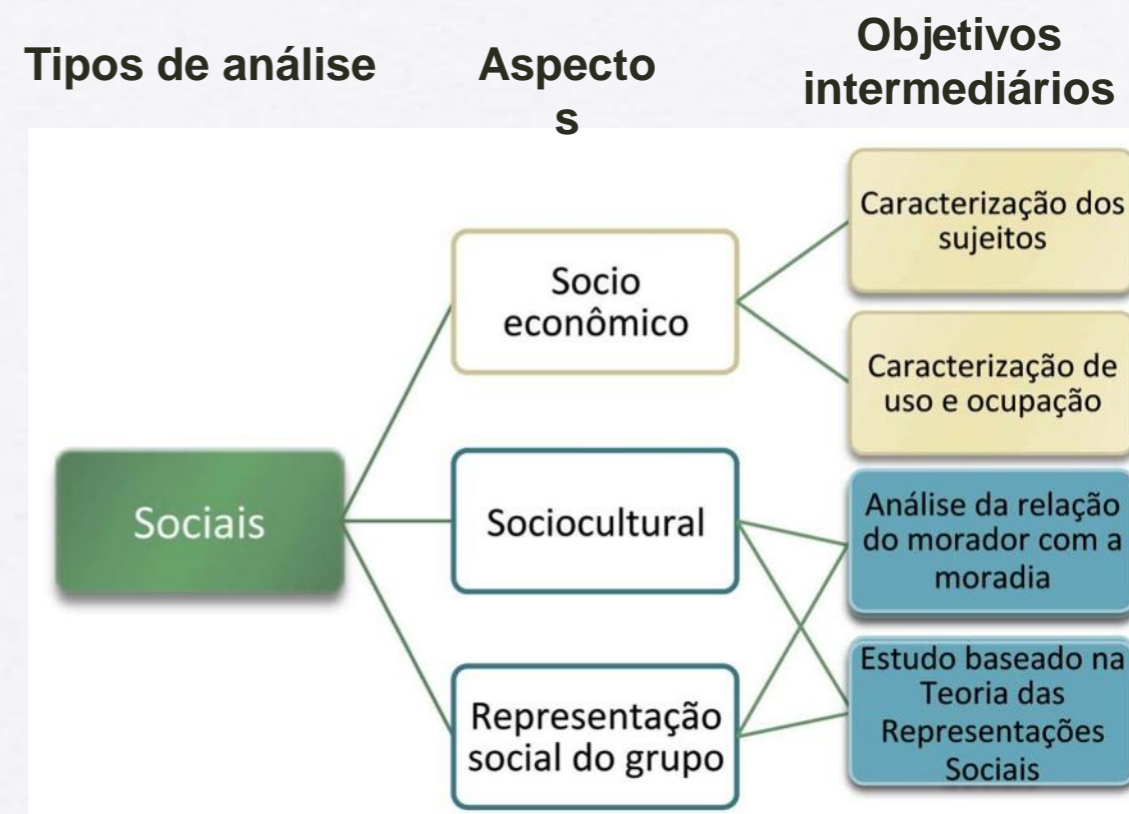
Tipos de análise

Aspecto
s

Objetivos intermediários

Sociais

Socio econômico

Sociocultural

Representação social do grupo

Caracterização dos sujeitos

Caracterização de uso e ocupação

Análise da relação do morador com a moradia

Estudo baseado na Teoria das Representações Sociais